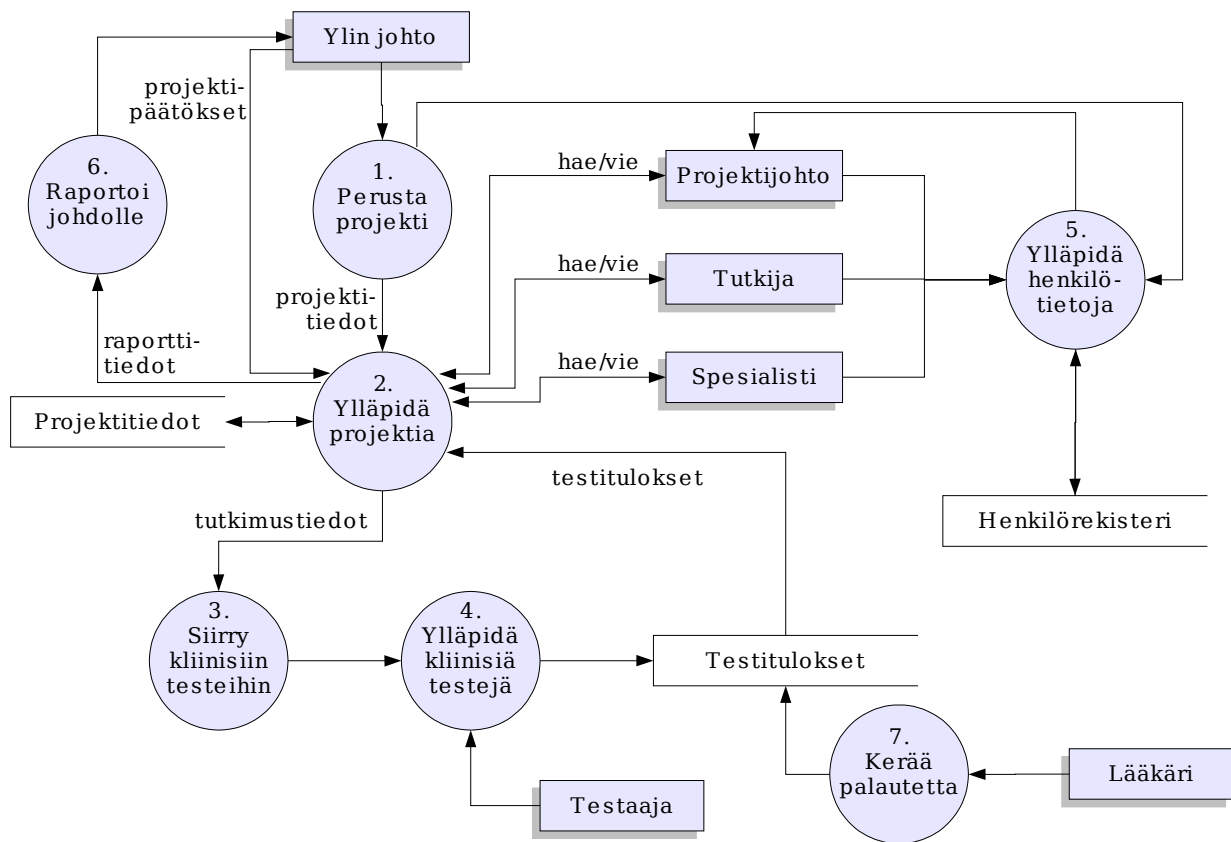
Ylin johto

projektipäätökset

6. Raportoi johdolle

1. Perusta projekti

hae/vie

Projektijohto

hae/vie

Tutkija

5. Ylläpidä henkilötietoja

projektitiedot

raporttitiedot

2. Ylläpidä projektia

hae/vie

Spesialisti

Projektitiedot

testitulokset

tutkimustiedot

Henkilörekisteri

3. Siirry kliinisiin testeihin

4. Ylläpidä kliinisiä testejä

Testitulokset

7. Kerää palautetta

Lääkäri

Testaaja